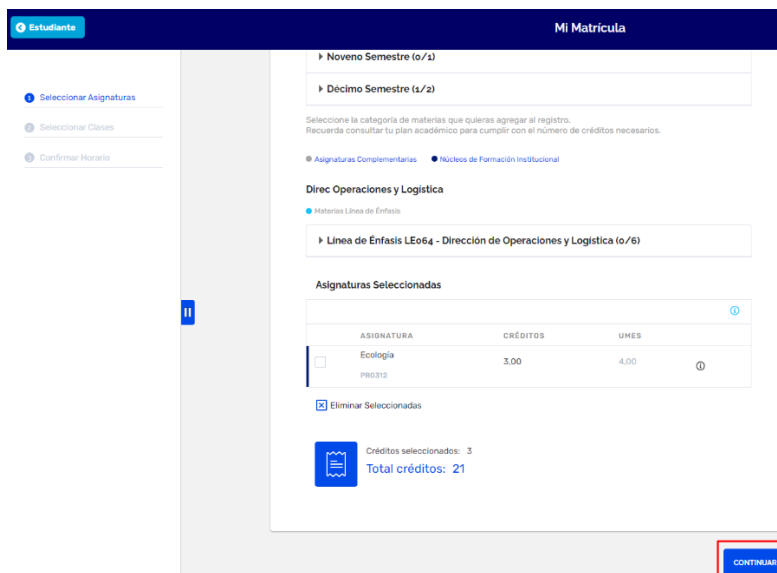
Estudiante

Mi Matrícula

1 Seleccionar Asignaturas
2 Seleccionar Clases
3 Confirmar Horario

▸ Noveno Semestre (0/1)

▸ Décimo Semestre (1/2)

Seleccione la categoría de materias que quieras agregar al registro.
Recuerda consultar tu plan académico para cumplir con el número de créditos necesarios.

Asignaturas Complementarias    Núcleos de Formación Institucional

Direc Operaciones y Logística

Materias Línea de Énfasis

▸ Línea de Énfasis LE064 - Dirección de Operaciones y Logística (0/6)

Asignaturas Seleccionadas

| | ASIGNATURA | CRÉDITOS | UMES | |
|---|---|---|---|---|
| | Ecología PR0312 | 3.00 | 4.00 | |

Eliminar Seleccionadas

Créditos seleccionados: 3
Total créditos: 21

CONTINUAR